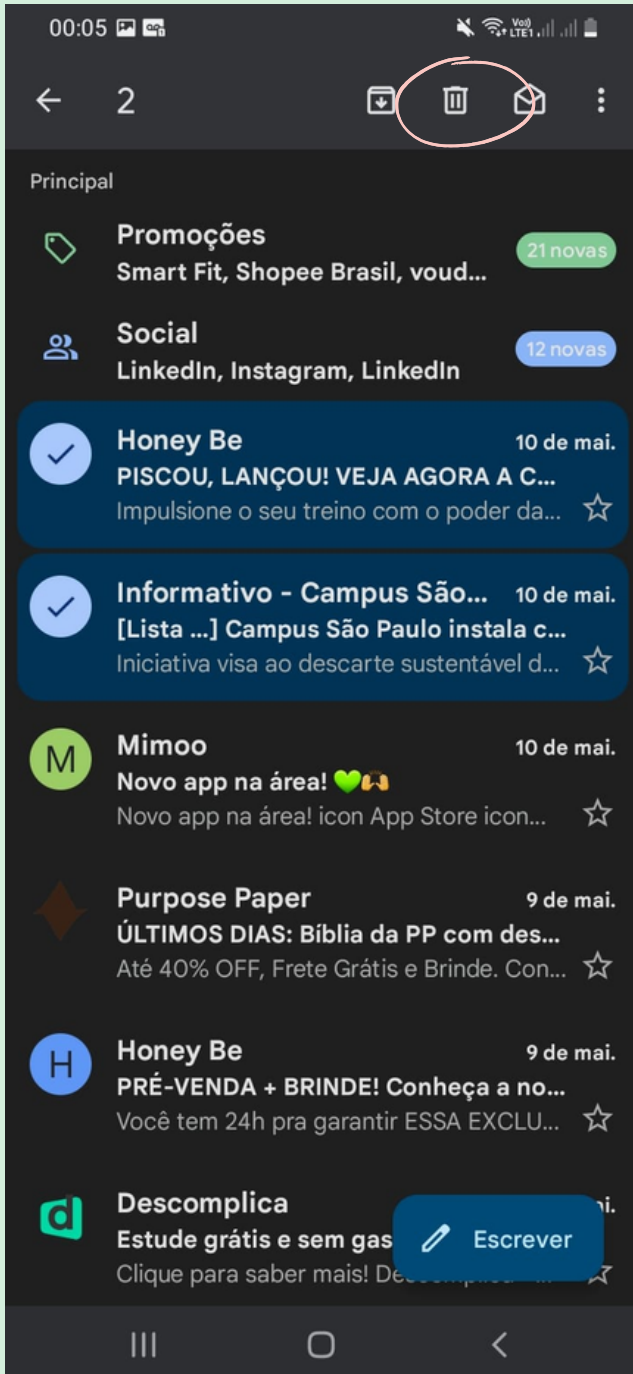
00:05

2

Principal

Promoções
Smart Fit, Shopee Brasil, voud...
21 novas

Social
LinkedIn, Instagram, LinkedIn
12 novas

Honey Be
10 de mai.
PISCOU, LANÇOU! VEJA AGORA A C...
Impulsione o seu treino com o poder da...

Informativo - Campus São...
10 de mai.
[Lista ...] Campus São Paulo instala c...
Iniciativa visa ao descarte sustentável d...

M
Mimoo
10 de mai.
Novo app na área! 💚🙌
Novo app na área! icon App Store icon...

Purpose Paper
9 de mai.
ÚLTIMOS DIAS: Bíblia da PP com des...
Até 40% OFF, Frete Grátis e Brinde. Con...

H
Honey Be
9 de mai.
PRÉ-VENDA + BRINDE! Conheça a no...
Você tem 24h pra garantir ESSA EXCLU...

Descomplica
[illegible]
Estude grátis e sem gas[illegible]
Clique para saber mais! De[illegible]

Escrever